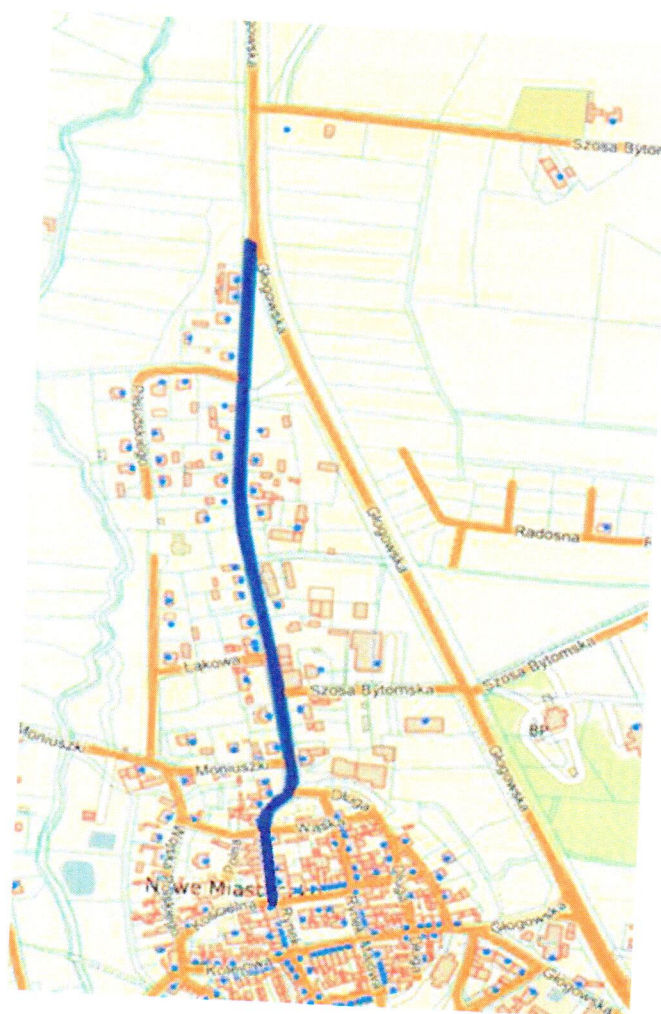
Głogowska
Szosa Bytom
Głogowska
Piłsudskiego
Radosna
Głogowska
Szosa Bytomska
Łąkowa
Szosa Bytomska
BP
Moniuszki
Moniuszki
Długa
Wąska
Wojska Polskiego
Nowe Miasto
Kościelna
Rynek
Głogowska
Kościelna
Głogowska